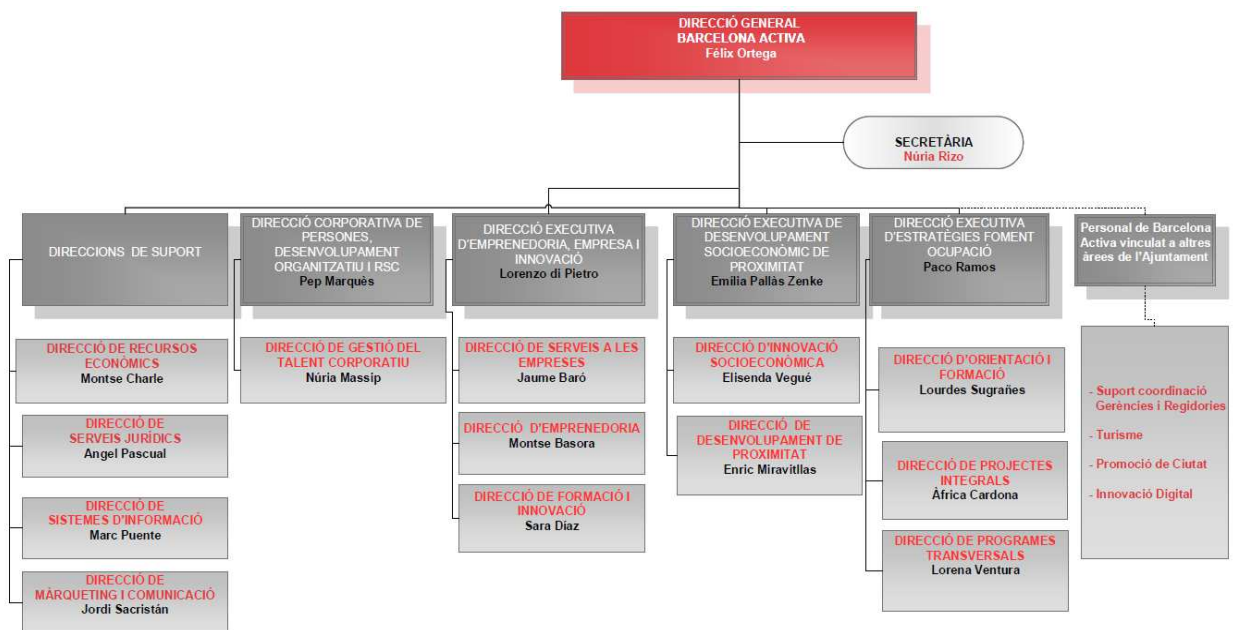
DIRECCIÓ GENERAL
BARCELONA ACTIVA
Fèlix Ortega

SECRETÀRIA
Núria Rizo

DIRECCIONS DE SUPORT

DIRECCIÓ DE RECURSOS ECONÒMICS
Montse Charle

DIRECCIÓ DE SERVEIS JURÍDICS
Angel Pascual

DIRECCIÓ DE SISTEMES D'INFORMACIÓ
Marc Puente

DIRECCIÓ DE MÀRQUETING I COMUNICACIÓ
Jordi Sacristán

DIRECCIÓ CORPORATIVA DE PERSONES, DESENVOLUPAMENT ORGANITZATIU I RSC
Pep Marquès

DIRECCIÓ DE GESTIÓ DEL TALENT CORPORATIU
Núria Massip

DIRECCIÓ EXECUTIVA D'EMPRENEDORIA, EMPRESA I INNOVACIÓ
Lorenzo di Pietro

DIRECCIÓ DE SERVEIS A LES EMPRESES
Jaume Baró

DIRECCIÓ D'EMPRENEDORIA
Montse Basora

DIRECCIÓ DE FORMACIÓ I INNOVACIÓ
Sara Díaz

DIRECCIÓ EXECUTIVA DE DESENVOLUPAMENT SOCIOECONÒMIC DE PROXIMITAT
Emilia Pallàs Zenke

DIRECCIÓ D'INNOVACIÓ SOCIOECONÒMICA
Elisenda Vegué

DIRECCIÓ DE DESENVOLUPAMENT DE PROXIMITAT
Enric Miravitllas

DIRECCIÓ EXECUTIVA D'ESTRATÈGIES FOMENT OCUPACIÓ
Paco Ramos

DIRECCIÓ D'ORIENTACIÓ I FORMACIÓ
Lourdes Sugrañes

DIRECCIÓ DE PROJECTES INTEGRALS
Àfrica Cardona

DIRECCIÓ DE PROGRAMES TRANSVERSALS
Lorena Ventura

Personal de Barcelona Activa vinculat a altres àrees de l'Ajuntament

- Suport coordinació Gerències i Regidories
- Turisme
- Promoció de Ciutat
- Innovació Digital